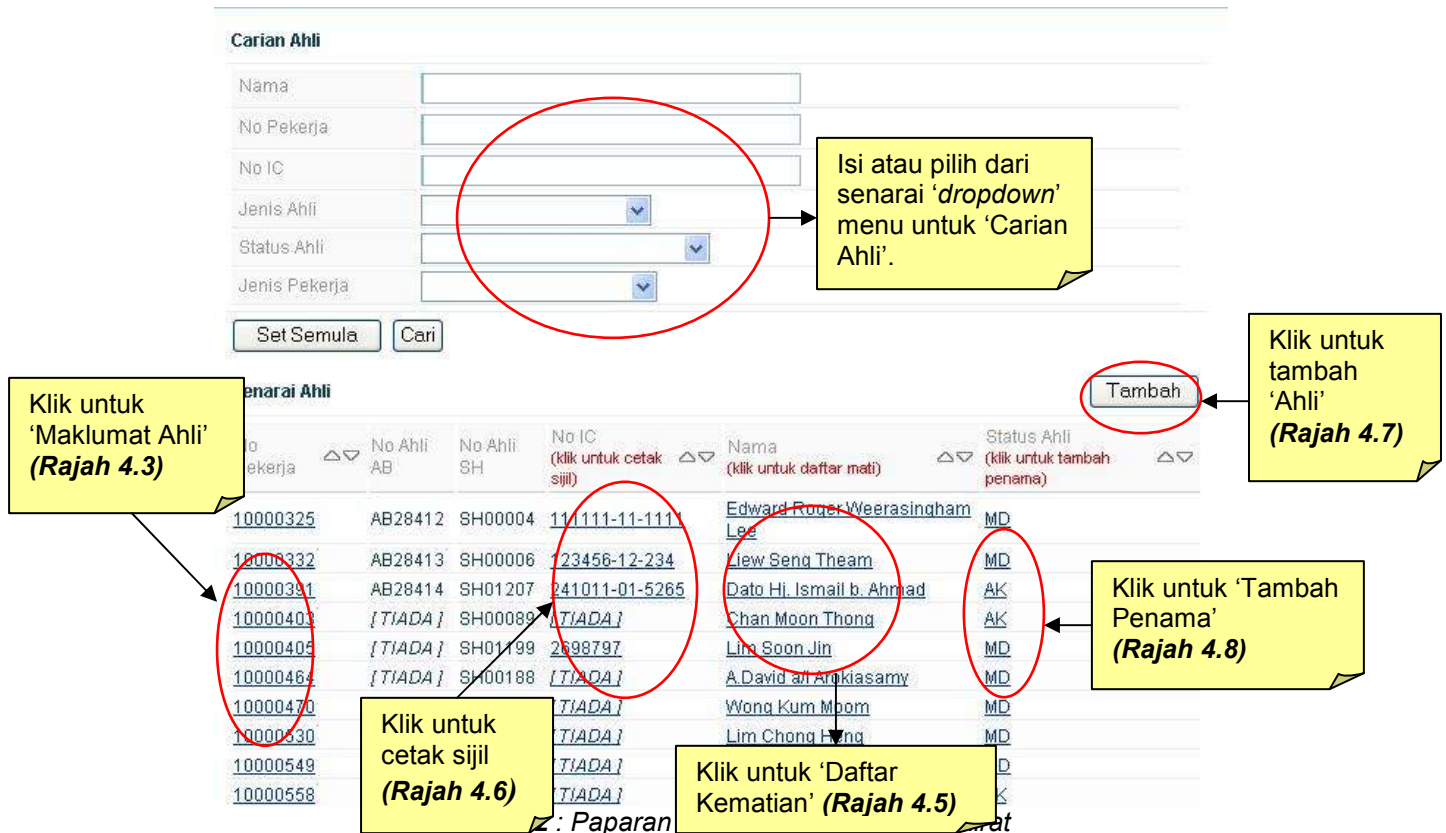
Carian Ahli

Nama

No Pekerja

No IC

Jenis Ahli

Status Ahli

Jenis Pekerja

Set Semula Cari

Isi atau pilih dari senarai '*dropdown*' menu untuk 'Carian Ahli'.

Klik untuk tambah 'Ahli' ***(Rajah 4.7)***

Klik untuk 'Maklumat Ahli' ***(Rajah 4.3)***

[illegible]enarai Ahli

Tambah

| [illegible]o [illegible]ekerja | No Ahli AB | No Ahli SH | No IC (klik untuk cetak sijil) | Nama (klik untuk daftar mati) | Status Ahli (klik untuk tambah penama) |
|---|---|---|---|---|---|
| 10000325 | AB28412 | SH00004 | 111111-11-1111 | Edward Roger Weerasingham Lee | MD |
| 10000332 | AB28413 | SH00006 | 123456-12-234 | Liew Seng Theam | MD |
| 10000391 | AB28414 | SH01207 | 241011-01-5265 | Dato Hj. Ismail b. Ahmad | AK |
| 10000403 | [TIADA] | SH00089 | [TIADA] | Chan Moon Thong | AK |
| 10000405 | [TIADA] | SH01199 | 2698797 | Lim Soon Jin | MD |
| 10000464 | [TIADA] | SH00188 | [TIADA] | A.David a/l Arokiasamy | MD |
| 10000470 | | | [TIADA] | Wong Kum Moom | MD |
| 10000530 | | | [TIADA] | Lim Chong H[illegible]ng | MD |
| 10000549 | | | [TIADA] | | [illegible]D |
| 10000558 | | | [TIADA] | | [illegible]K |

Klik untuk 'Tambah Penama' ***(Rajah 4.8)***

Klik untuk cetak sijil ***(Rajah 4.6)***

Klik untuk 'Daftar Kematian' ***(Rajah 4.5)***

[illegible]2 : Paparan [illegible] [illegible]at